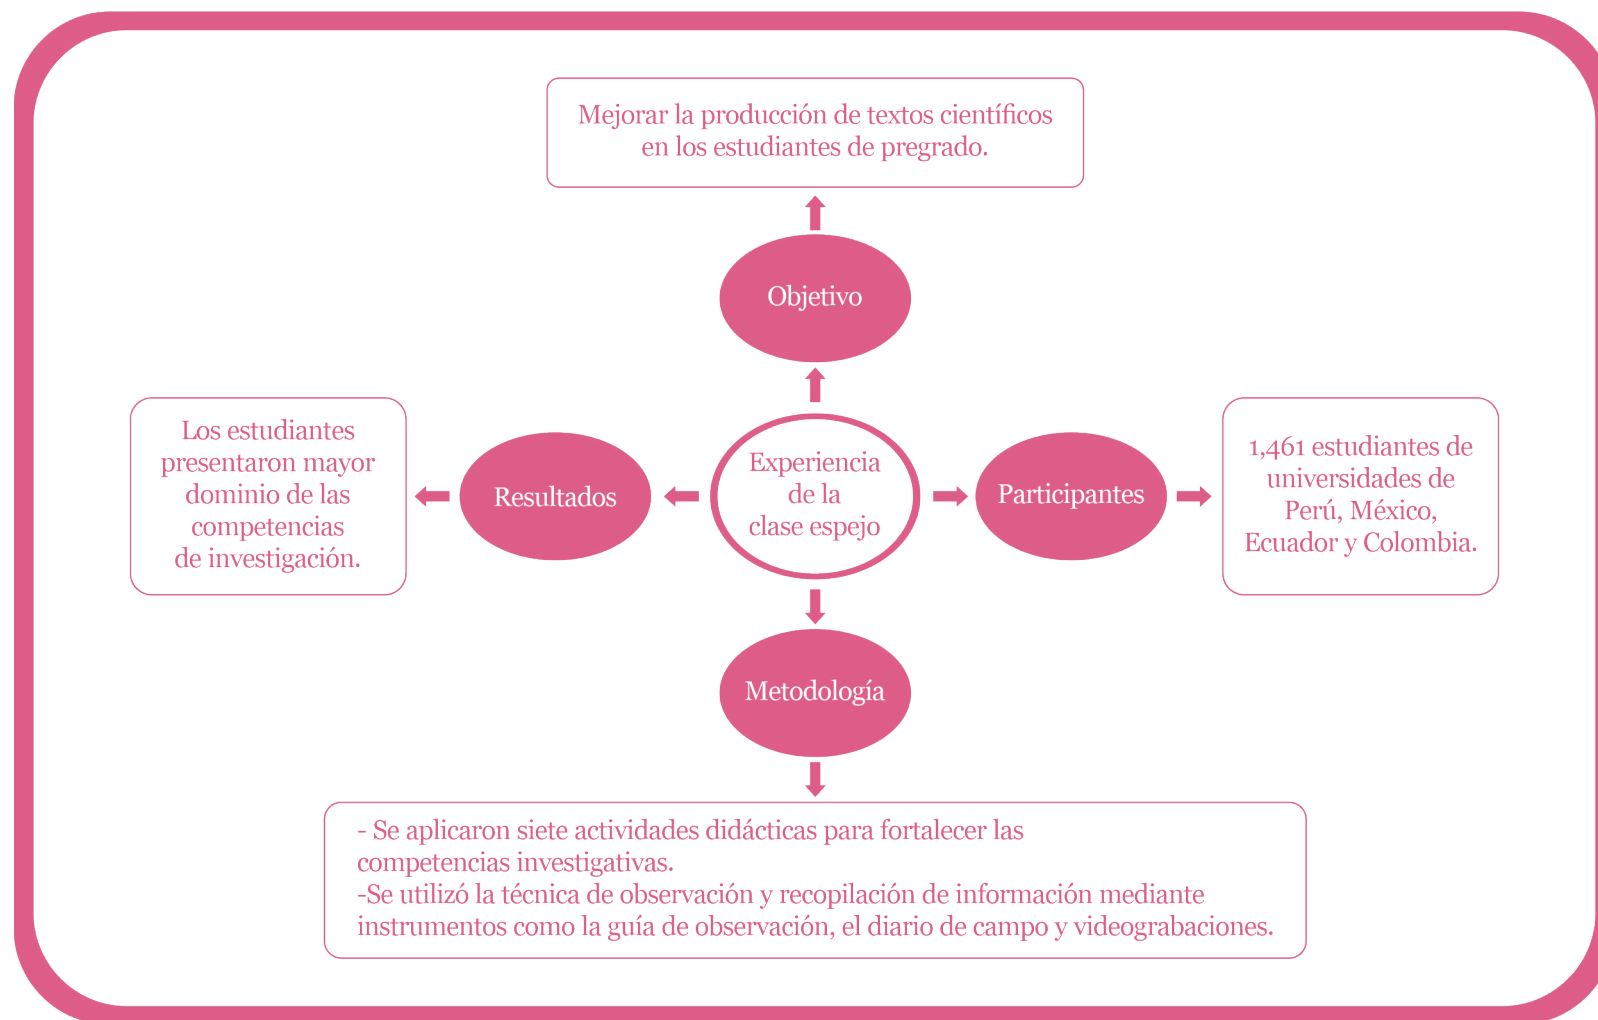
Mejorar la producción de textos científicos en los estudiantes de pregrado.

Objetivo

Los estudiantes presentaron mayor dominio de las competencias de investigación.

Resultados

Experiencia de la clase espejo

Participantes

1,461 estudiantes de universidades de Perú, México, Ecuador y Colombia.

Metodología

- Se aplicaron siete actividades didácticas para fortalecer las competencias investigativas.
-Se utilizó la técnica de observación y recopilación de información mediante instrumentos como la guía de observación, el diario de campo y videograbaciones.